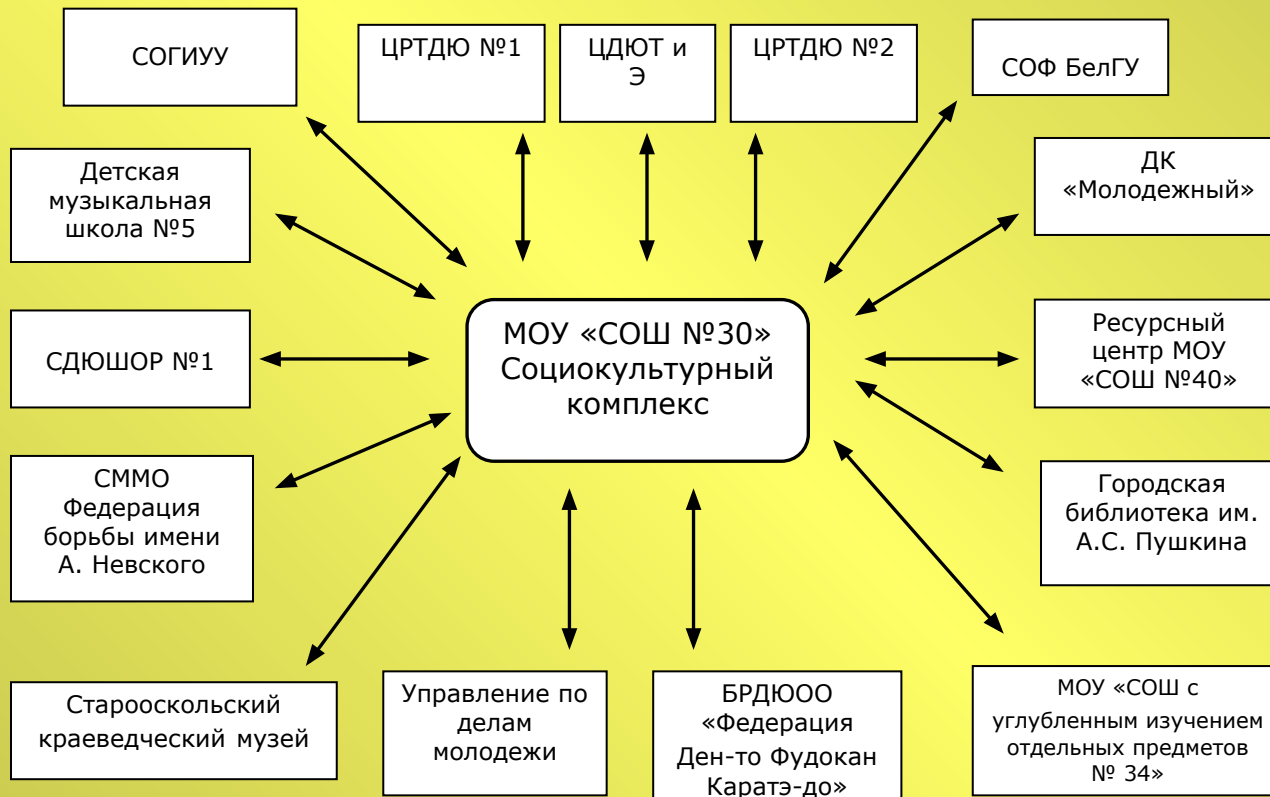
СОГИУУ

ЦРТДЮ №1

ЦДЮТ и Э

ЦРТДЮ №2

СОФ БелГУ

Детская музыкальная школа №5

ДК «Молодежный»

МОУ «СОШ №30» Социокультурный комплекс

СДЮШОР №1

Ресурсный центр МОУ «СОШ №40»

СММО Федерация борьбы имени А. Невского

Городская библиотека им. А.С. Пушкина

Старооскольский краеведческий музей

Управление по делам молодежи

БРДЮОО «Федерация Ден-то Фудокан Каратэ-до»

МОУ «СОШ с углубленным изучением отдельных предметов № 34»